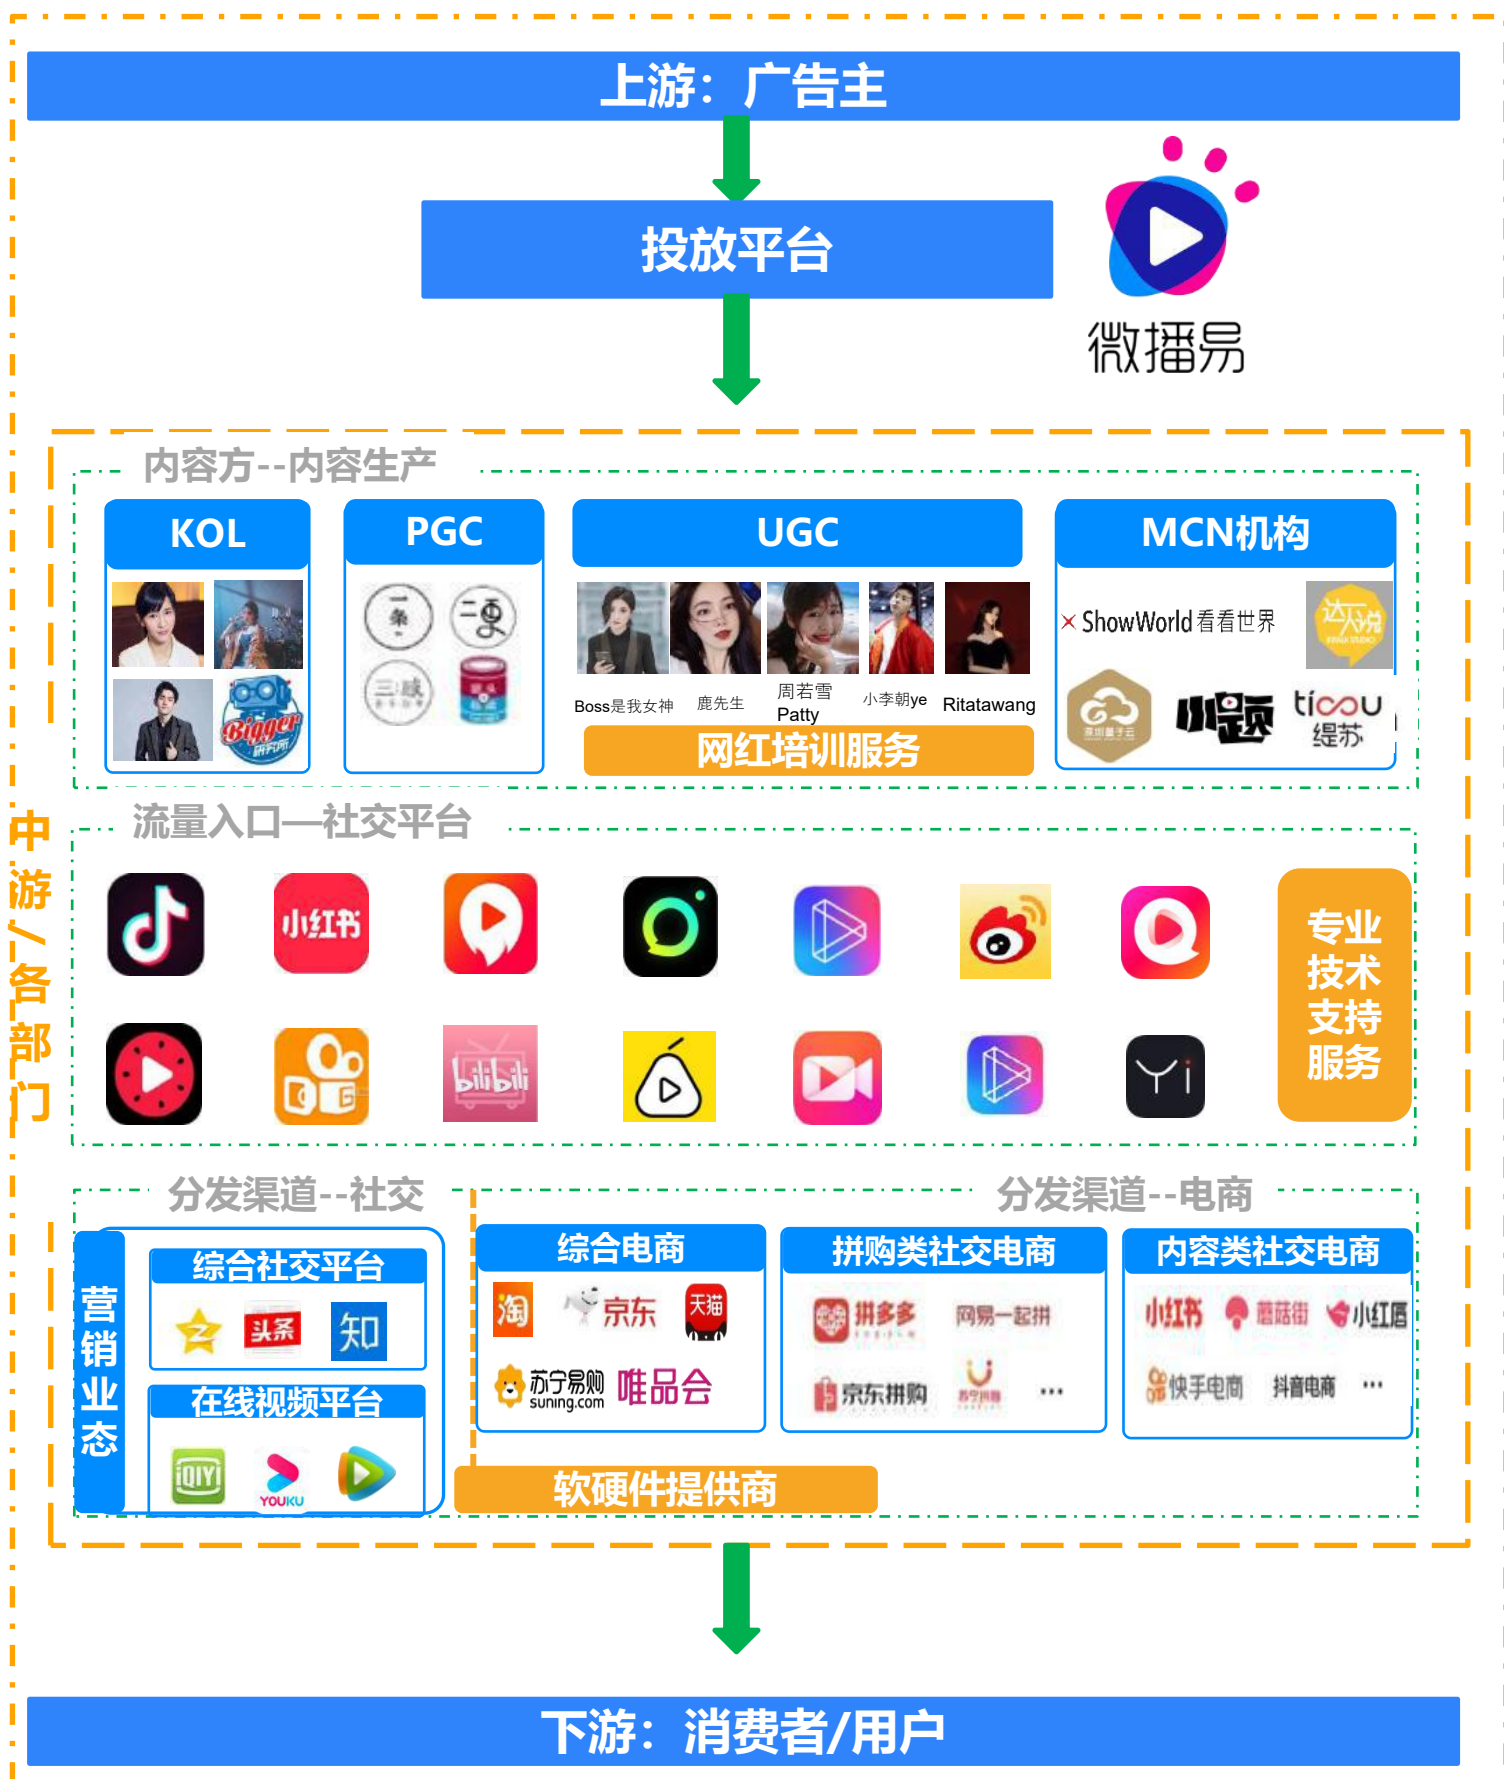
上游：广告主

投放平台

微播易

中游/各部门

内容方--内容生产

KOL

Bigger 研究所

PGC

一条

二更

三感

UGC

Boss是我女神

鹿先生

周若雪 Patty

小李朝ye

Ritatawang

网红培训服务

MCN机构

ShowWorld 看看世界

达人说

小题

ticoU 缇苏

流量入口—社交平台

小红书

bilibili

专业技术支持服务

分发渠道--社交

营销业态

综合社交平台

头条

知

在线视频平台

iQIYI

YOUKU

分发渠道--电商

综合电商

淘

京东

天猫

苏宁易购 suning.com

唯品会

拼购类社交电商

拼多多

网易一起拼

京东拼购

苏宁拼购

...

内容类社交电商

小红书

蘑菇街

小红唇

快手电商

抖音电商

...

软硬件提供商

下游：消费者/用户